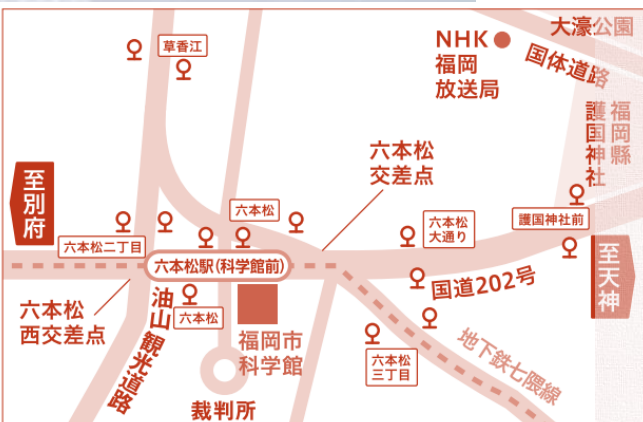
草香江

NHK
福岡
放送局

大濠公園
国体道路
護国神社
福岡縣

六本松
交差点

至別府

六本松二丁目

六本松

六本松
大通り

護国神社前

至天神

六本松駅(科学館前)

六本松
西交差点

油山観光道路

六本松

福岡市
科学館

国道202号

六本松
三丁目

地下鉄七隈線

裁判所